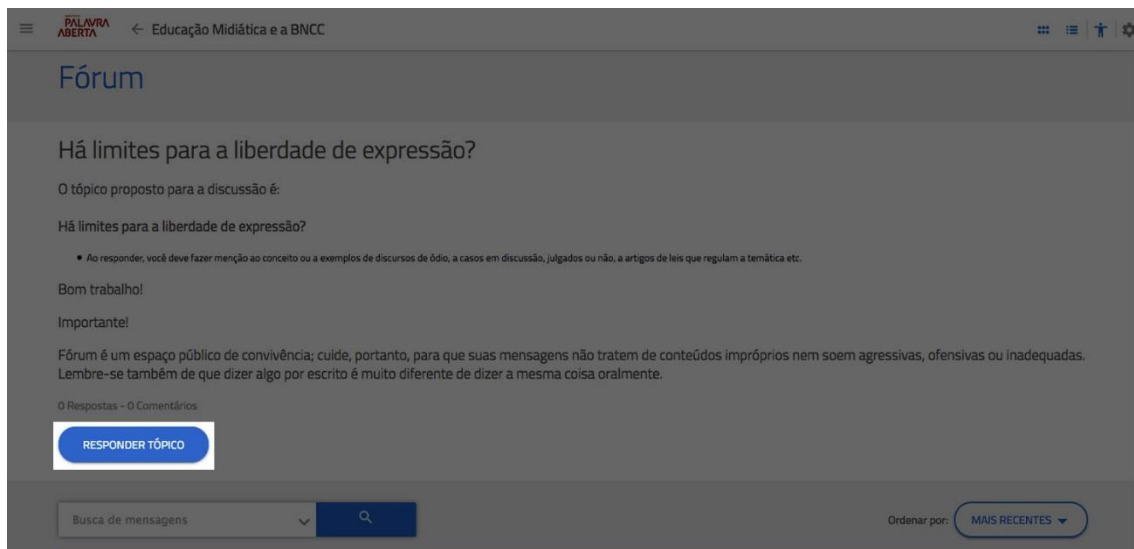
PALAVRA ABERTA ← Educação Midiática e a BNCC

Fórum

Há limites para a liberdade de expressão?

O tópico proposto para a discussão é:

Há limites para a liberdade de expressão?

• Ao responder, você deve fazer menção ao conceito ou a exemplos de discursos de ódio, a casos em discussão, julgados ou não, a artigos de leis que regulam a temática etc.

Bom trabalho!

Importante!

Fórum é um espaço público de convivência; cuide, portanto, para que suas mensagens não tratem de conteúdos impróprios nem soem agressivas, ofensivas ou inadequadas. Lembre-se também de que dizer algo por escrito é muito diferente de dizer a mesma coisa oralmente.

0 Respostas - 0 Comentários

RESPONDER TÓPICO

Busca de mensagens

Ordenar por: MAIS RECENTES